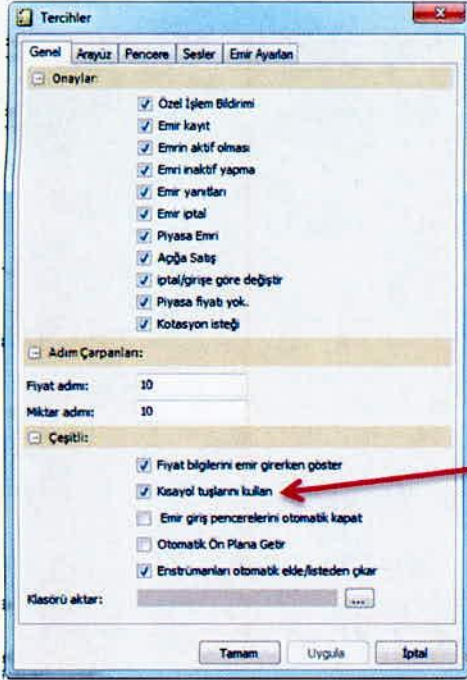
Tercihler

Genel | Arayüz | Pencere | Sesler | Emir Ayarları

Onaylar:

Özel İşlem Bildirimi
Emir kayıt
Emrin aktif olması
Emri inaktif yapma
Emir yanıtları
Emir iptal
Piyasa Emri
Açığa Satış
iptal/girişe göre değiştir
Piyasa fiyatı yok.
Kotasyon isteği

Adım Çarpanları:

Fiyat adımı: 10
Miktar adımı: 10

Çeşitli:

Fiyat bilgilerini emir girerken göster
Kısayol tuşlarını kullan
Emir giriş pencerelerini otomatik kapat
Otomatik Ön Plana Getir
Enstrümanları otomatik elde/listeden çıkar

Klasörü aktar: ...

Tamam | Uygula | İptal